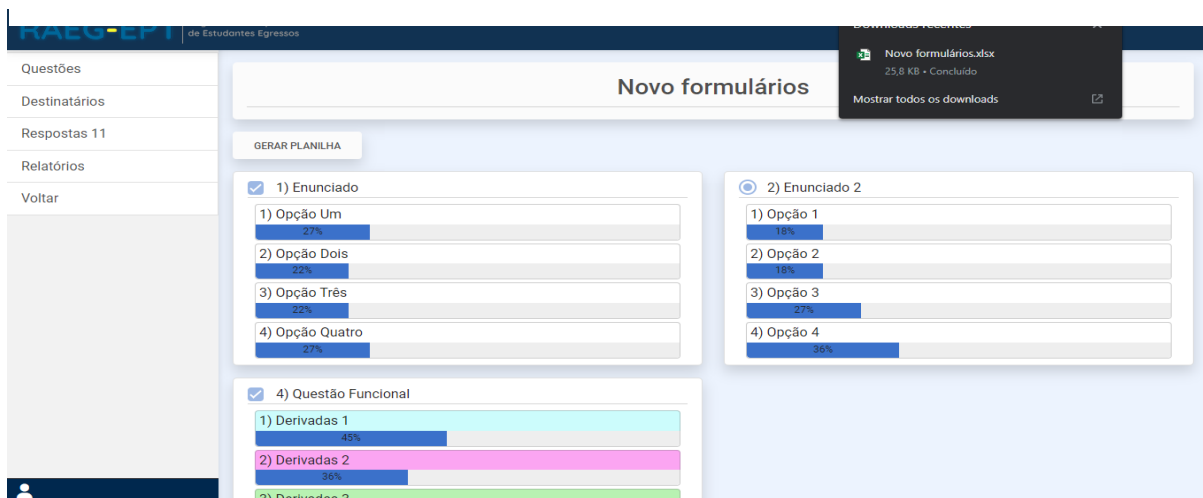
RAEG-EPT de Estudantes Egressos

Downloads recentes

Novo formulários.xlsx
25,8 KB • Concluído

Mostrar todos os downloads

Questões
Destinatários
Respostas 11
Relatórios
Voltar

Novo formulários

GERAR PLANILHA

1) Enunciado
1) Opção Um
27%
2) Opção Dois
22%
3) Opção Três
22%
4) Opção Quatro
27%

2) Enunciado 2
1) Opção 1
18%
2) Opção 2
18%
3) Opção 3
27%
4) Opção 4
36%

4) Questão Funcional
1) Derivadas 1
45%
2) Derivadas 2
36%
3) Derivadas 3